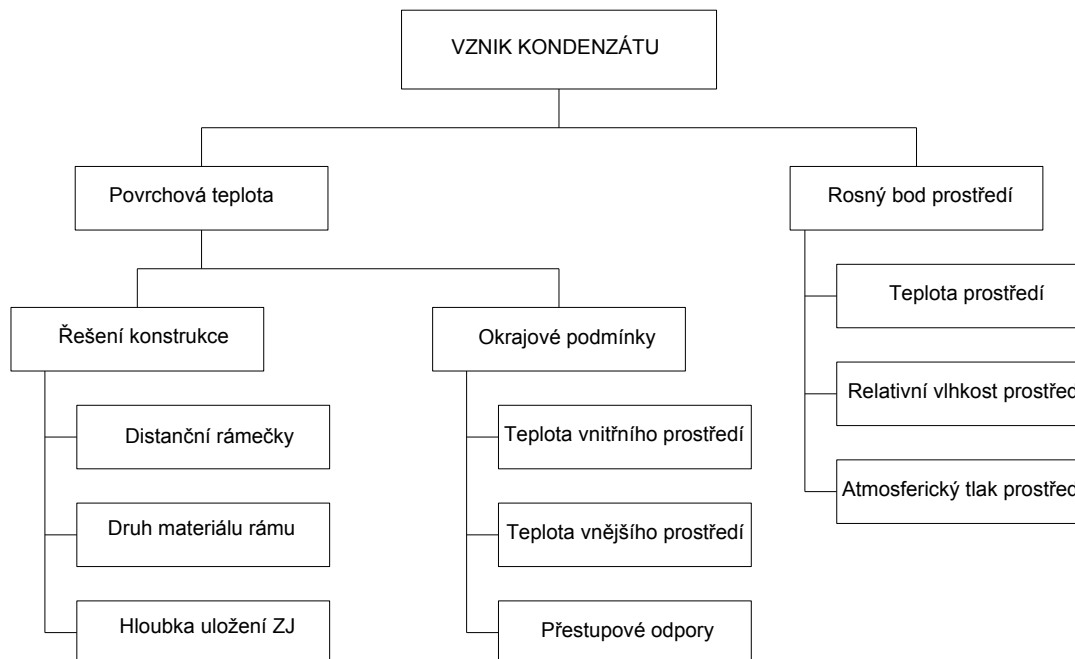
VZNIK KONDENZÁTU

Povrchová teplota

Rosný bod prostředí

Řešení konstrukce

Okrajové podmínky

Teplota prostředí

Relativní vlhkost prostřed

Atmosferický tlak prostřed

Distanční rámečky

Druh materiálu rámu

Hloubka uložení ZJ

Teplota vnitřního prostředí

Teplota vnějšího prostředí

Přestupové odpory